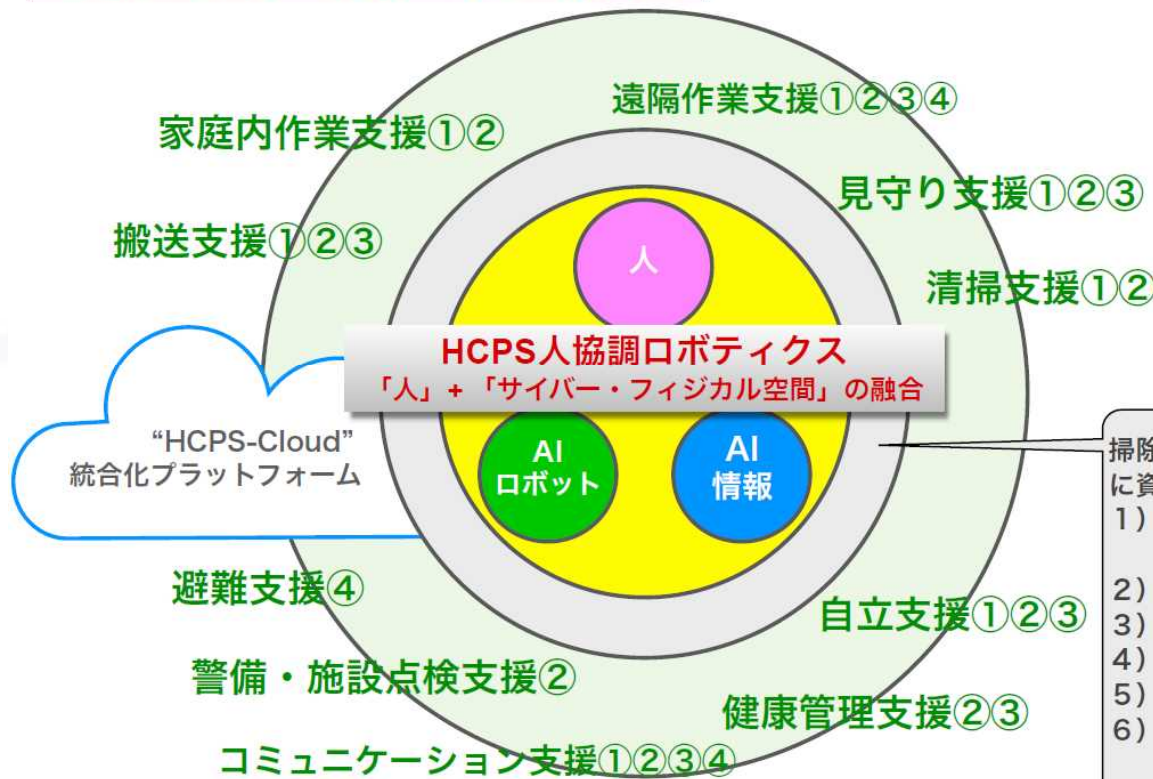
遠隔作業支援①②③④

家庭内作業支援①②

見守り支援①②③

搬送支援①②③

清掃支援①②

人

HCPS人協調ロボティクス
「人」+「サイバー・フィジカル空間」の融合

"HCPS-Cloud"
統合化プラットフォーム

AI
ロボット

AI
情報

掃除
に資
1)

2)
3)
4)
5)
6)

避難支援④

自立支援①②③

警備・施設点検支援②

健康管理支援②③

コミュニケーション支援①②③④